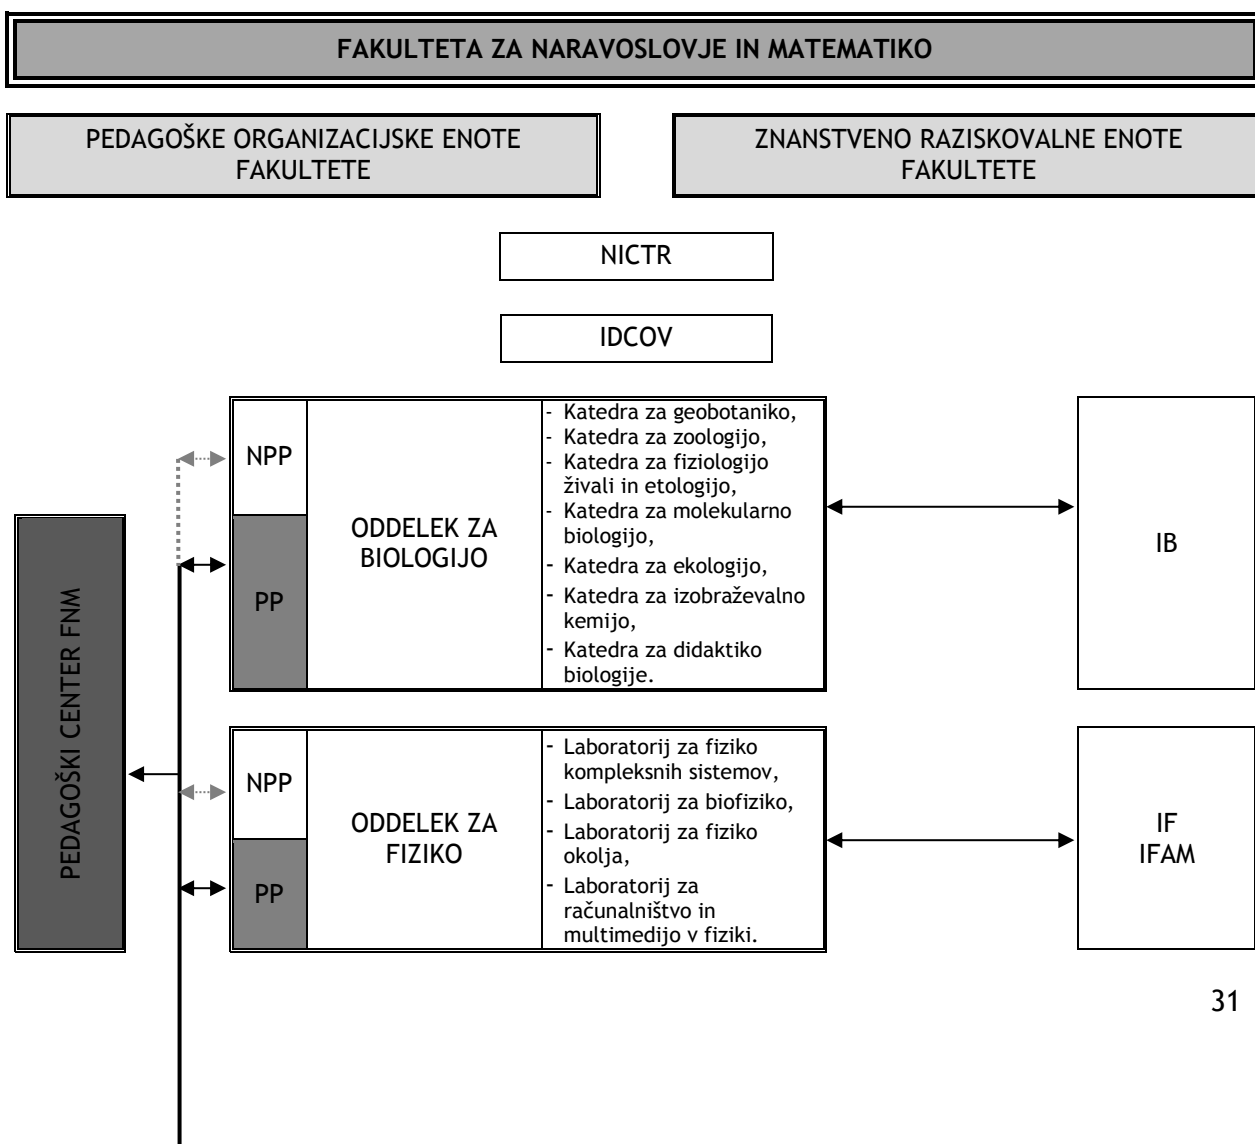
FAKULTETA ZA NARAVOSLOVJE IN MATEMATIKO

PEDAGOŠKE ORGANIZACIJSKE ENOTE FAKULTETE

ZNANSTVENO RAZISKOVALNE ENOTE FAKULTETE

NICTR

IDCOV

PEDAGOŠKI CENTER FNM

NPP

PP

ODDELEK ZA BIOLOGIJO

- Katedra za geobotaniko,
- Katedra za zoologijo,
- Katedra za fiziologijo živali in etologijo,
- Katedra za molekularno biologijo,
- Katedra za ekologijo,
- Katedra za izobraževalno kemijo,
- Katedra za didaktiko biologije.

IB

NPP

PP

ODDELEK ZA FIZIKO

- Laboratorij za fiziko kompleksnih sistemov,
- Laboratorij za biofiziko,
- Laboratorij za fiziko okolja,
- Laboratorij za računalništvo in multimedijo v fiziki.

IF
IFAM

31